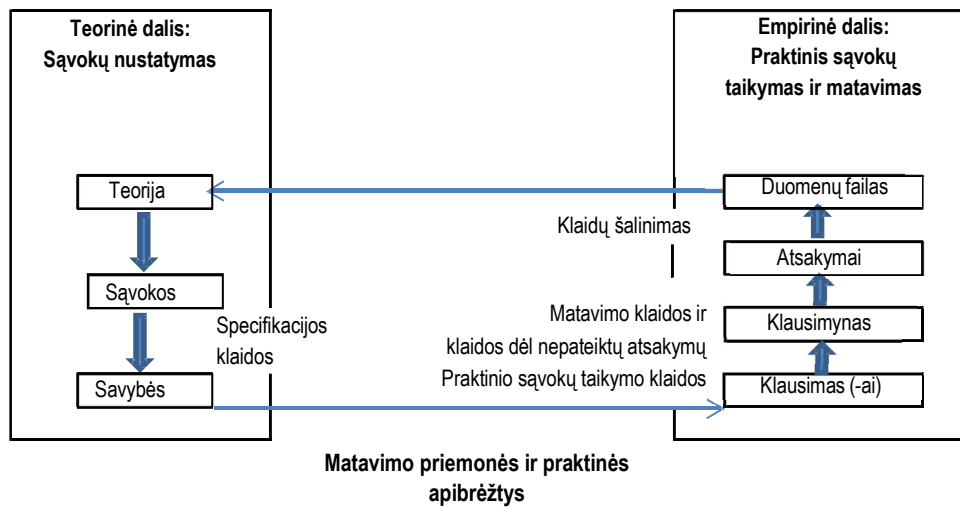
Teorinė dalis:
Sąvokų nustatymas

Empirinė dalis:
Praktinis sąvokų taikymas ir matavimas

Teorija

Duomenų failas

Klaidų šalinimas

Atsakymai

Sąvokos

Specifikacijos klaidos

Matavimo klaidos ir klaidos dėl nepateiktų atsakymų

Klausimynas

Praktinio sąvokų taikymo klaidos

Savybės

Klausimas (-ai)

Matavimo priemonės ir praktinės apibrėžtys